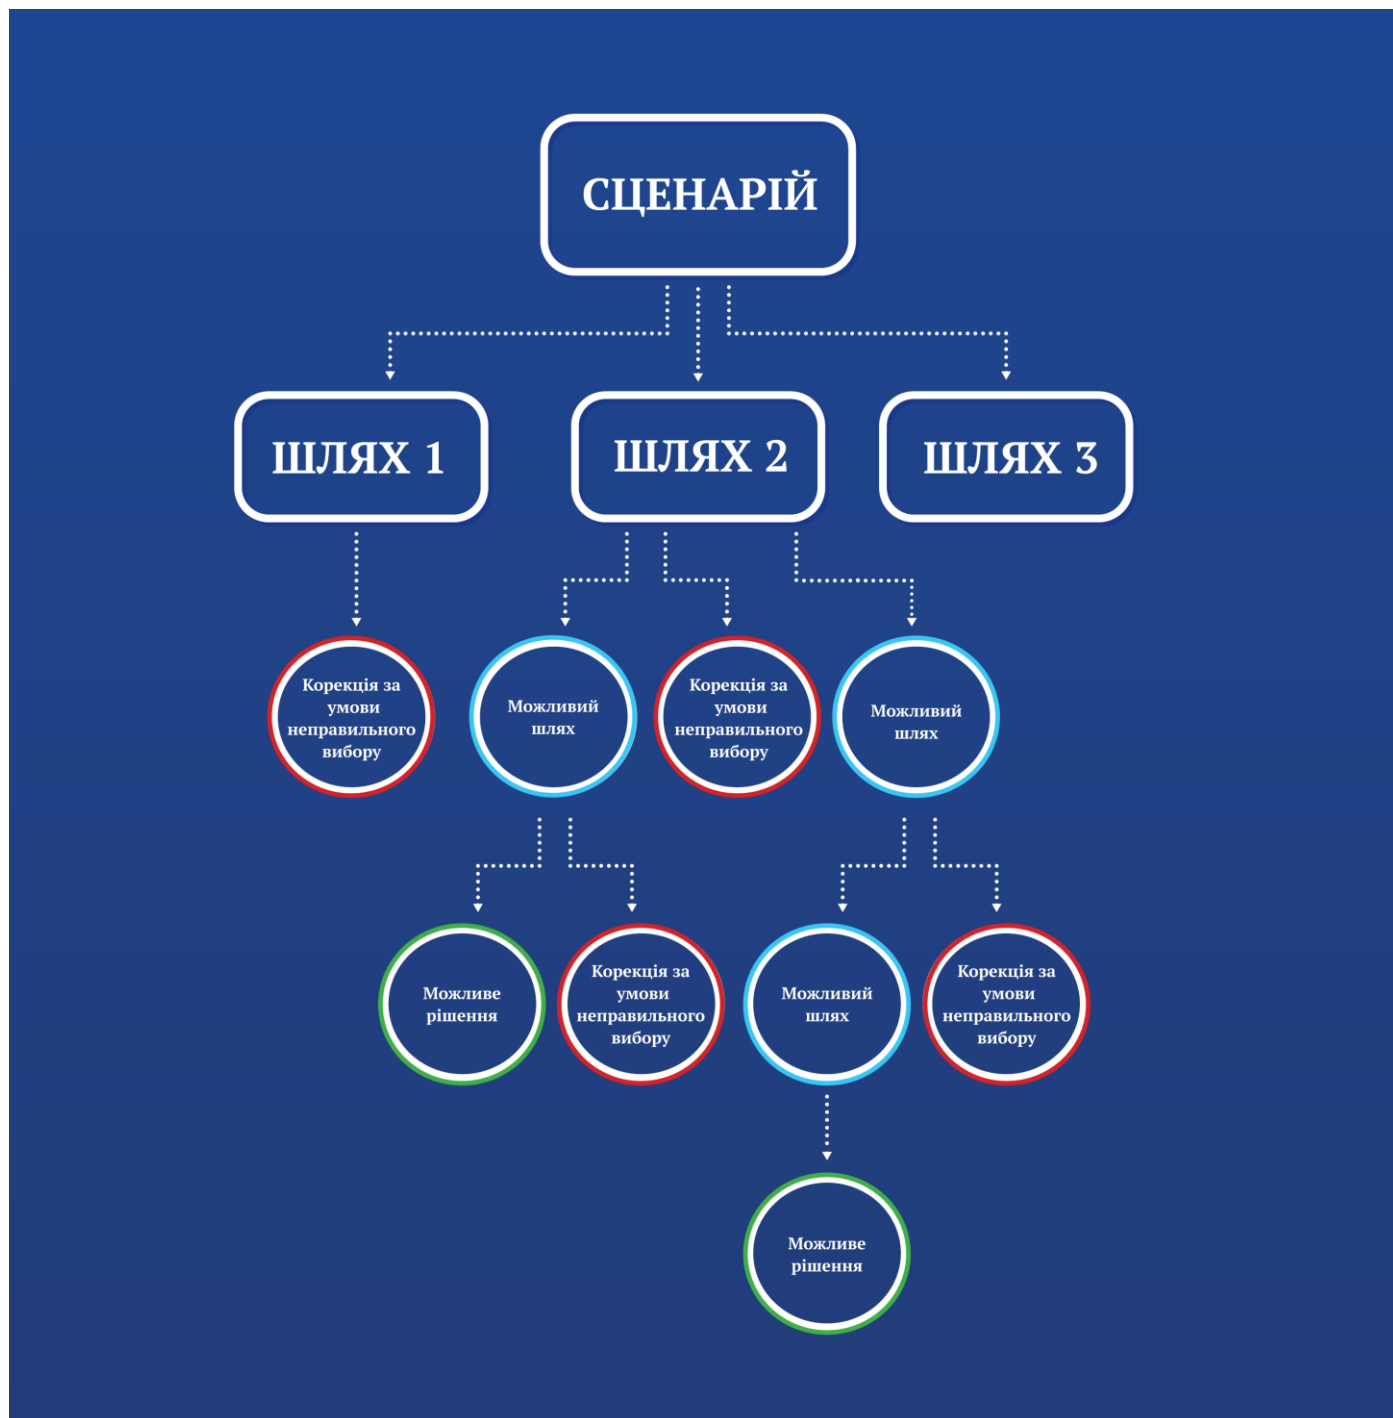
СЦЕНАРІЙ

ШЛЯХ 1

ШЛЯХ 2

ШЛЯХ 3

Корекція за умови неправильного вибору

Можливий шлях

Корекція за умови неправильного вибору

Можливий шлях

Можливе рішення

Корекція за умови неправильного вибору

Можливий шлях

Корекція за умови неправильного вибору

Можливе рішення